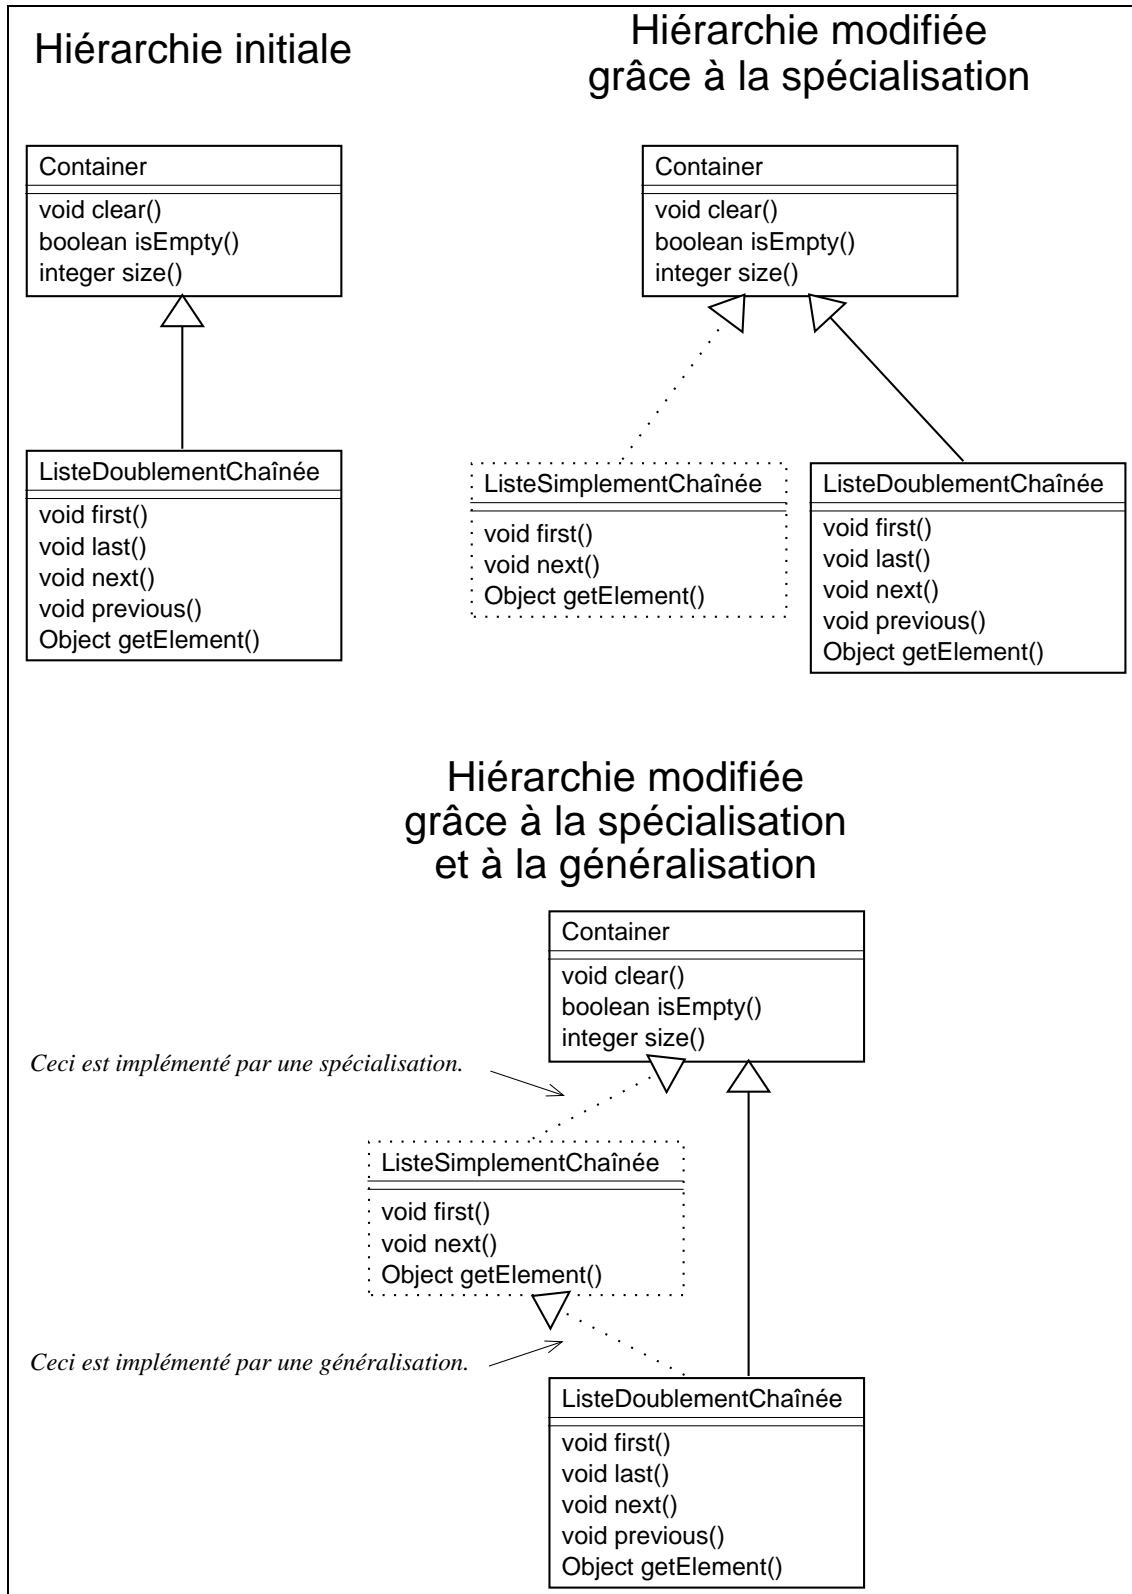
Hiérarchie initiale

Container
void clear()
boolean isEmpty()
integer size()

ListeDoublementChaînée
void first()
void last()
void next()
void previous()
Object getElement()

Hiérarchie modifiée grâce à la spécialisation

Container
void clear()
boolean isEmpty()
integer size()

ListeSimplementChaînée
void first()
void next()
Object getElement()

ListeDoublementChaînée
void first()
void last()
void next()
void previous()
Object getElement()

Hiérarchie modifiée grâce à la spécialisation et à la généralisation

Container
void clear()
boolean isEmpty()
integer size()

Ceci est implémenté par une spécialisation.

ListeSimplementChaînée
void first()
void next()
Object getElement()

Ceci est implémenté par une généralisation.

ListeDoublementChaînée
void first()
void last()
void next()
void previous()
Object getElement()